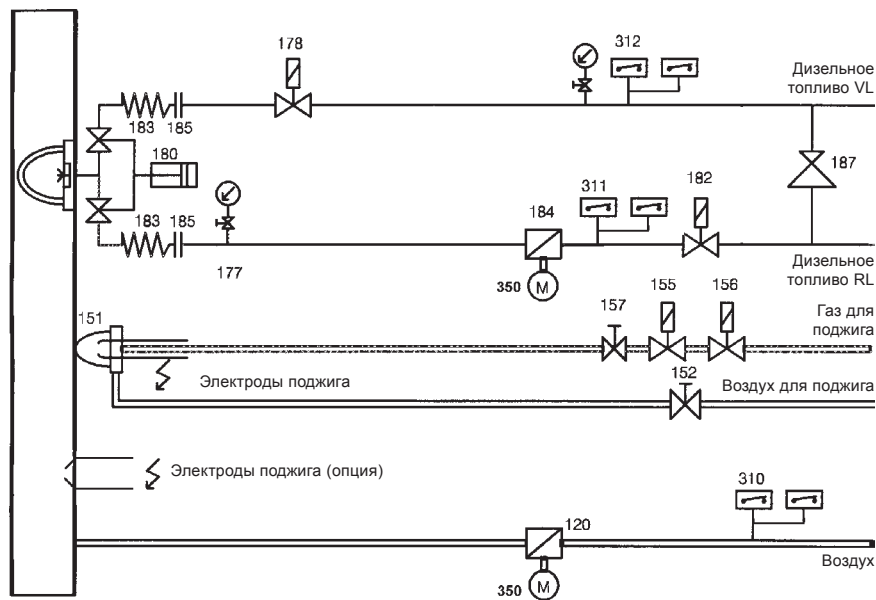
178

312

Дизельное топливо VL

183 185

180

187

183 185

184

311

182

177

Дизельное топливо RL

350 M

151

157

155

156

Газ для поджига

Электроды поджига

152

Воздух для поджига

Электроды поджига (опция)

310

120

Воздух

350 M